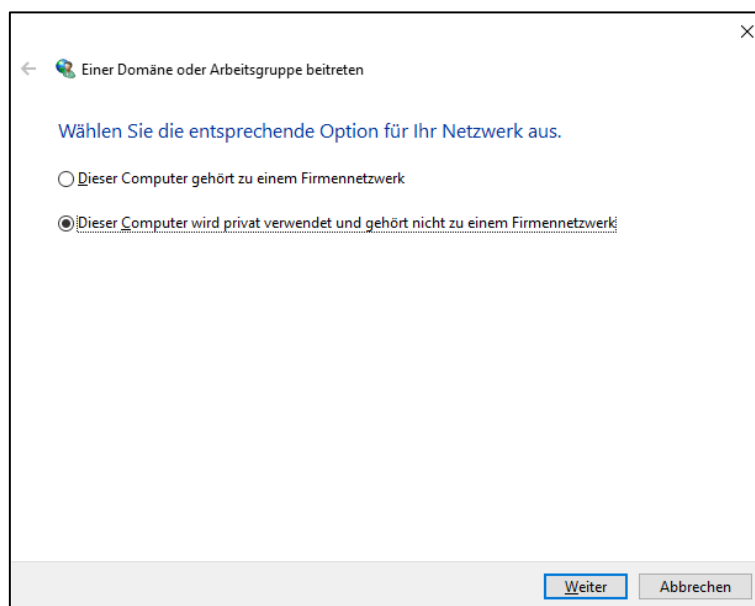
Einer Domäne oder Arbeitsgruppe beitreten

Wählen Sie die entsprechende Option für Ihr Netzwerk aus.

Dieser Computer gehört zu einem Firmennetzwerk

Dieser Computer wird privat verwendet und gehört nicht zu einem Firmennetzwerk

Weiter Abbrechen